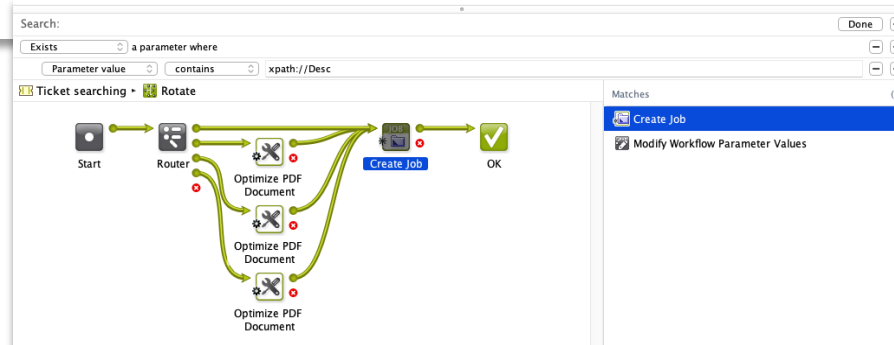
Search:

Done

Exists

a parameter where

Parameter value

contains

xpath://Desc

Ticket searching ▸ Rotate

Matches

Start

Router

Optimize PDF Document

Create Job

OK

Optimize PDF Document

Optimize PDF Document

Create Job

Modify Workflow Parameter Values